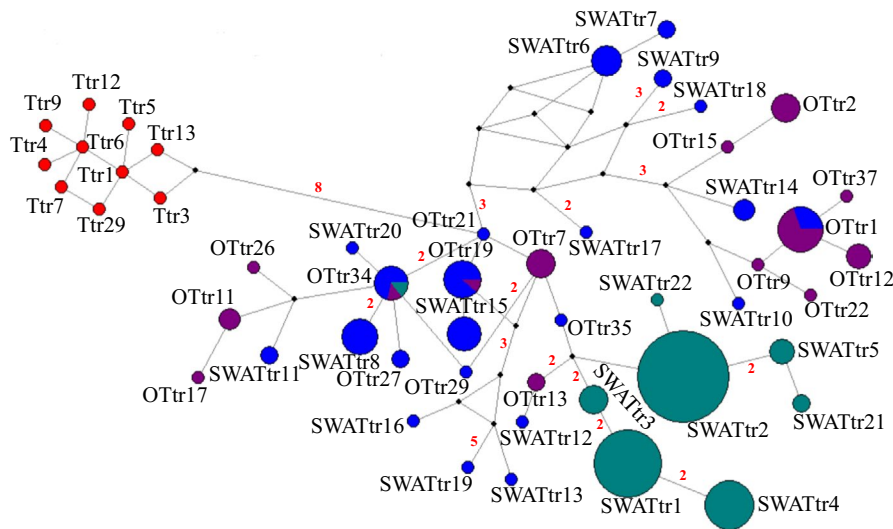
SWATtr7
SWATtr6
SWATtr9
SWATtr18
OTtr2
Ttr12
Ttr9
Ttr5
Ttr4
Ttr6
Ttr13
Ttr1
Ttr7
Ttr29
Ttr3
8
3
2
3
OTtr15
3
SWATtr14
OTtr37
OTtr1
OTtr12
2
OTtr21
SWATtr17
SWATtr20
OTtr26
2
OTtr19
OTtr7
OTtr34
OTtr9
OTtr22
SWATtr22
SWATtr10
OTtr11
2
SWATtr15
2
OTtr35
SWATtr5
SWATtr8
SWATtr11
OTtr27
3
2
OTtr29
2
OTtr17
OTtr13
SWATtr3
2
SWATtr16
SWATtr12
SWATtr2
SWATtr21
2
5
SWATtr19
SWATtr13
2
SWATtr1
SWATtr4